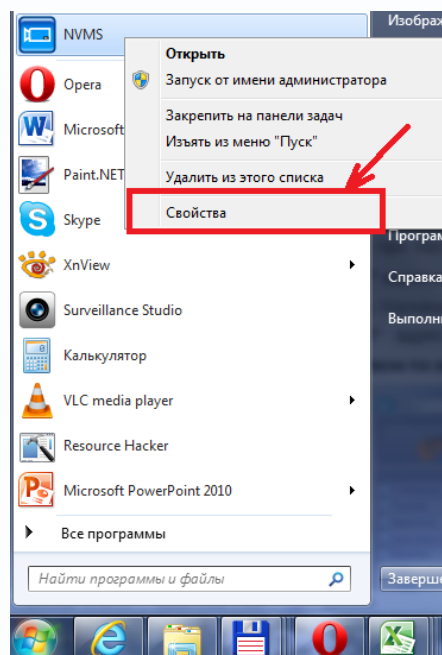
NVMS
Opera
Microsoft
Paint.NET
Skype
XnView
Surveillance Studio
Калькулятор
VLC media player
Resource Hacker
Microsoft PowerPoint 2010
Все программы
Найти программы и файлы

Открыть
Запуск от имени администратора
Закрепить на панели задач
Изъять из меню "Пуск"
Удалить из этого списка
Свойства

Изображ
Програм
Справка
Выполн
Заверш